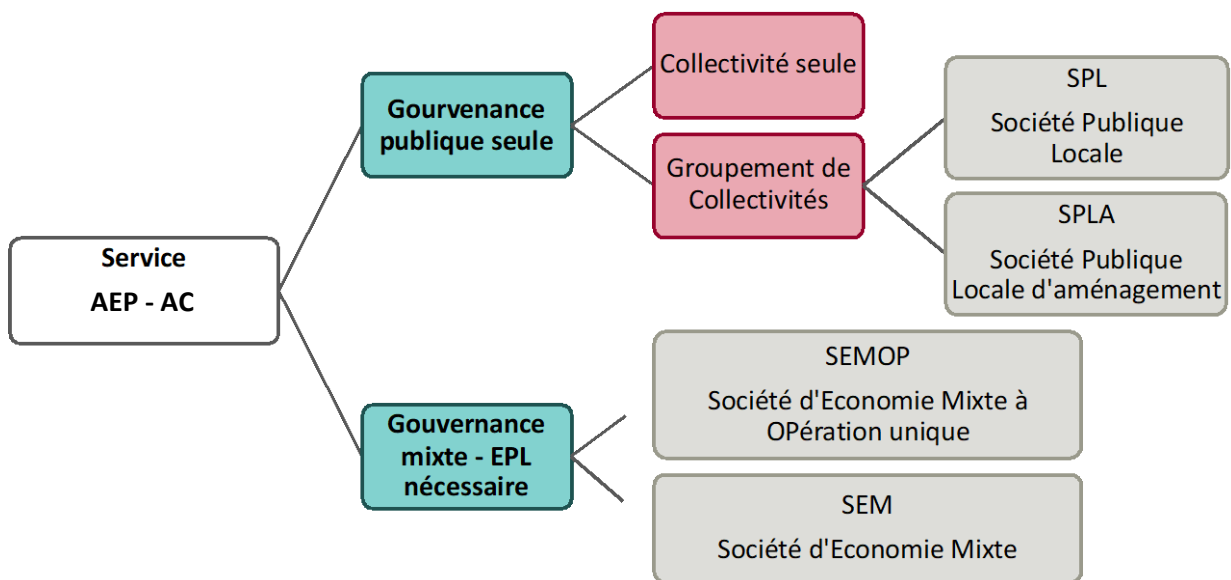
Service
AEP - AC

Gourvenance publique seule

Collectivité seule

Groupement de Collectivités

SPL
Société Publique Locale

SPLA
Société Publique Locale d'aménagement

Gouvernance mixte - EPL nécessaire

SEMOP
Société d'Economie Mixte à OPération unique

SEM
Société d'Economie Mixte